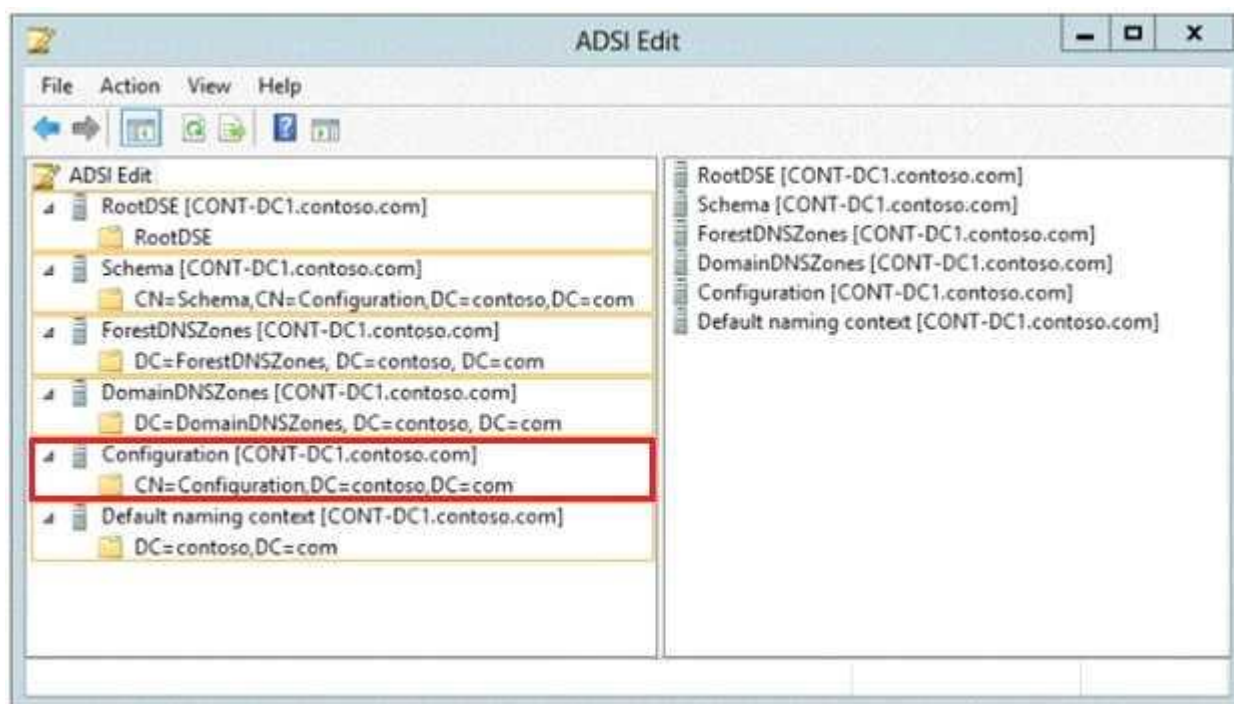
ADSI Edit

File Action View Help

ADSI Edit
RootDSE [CONT-DC1.contoso.com]
RootDSE
Schema [CONT-DC1.contoso.com]
CN=Schema,CN=Configuration,DC=contoso,DC=com
ForestDNSZones [CONT-DC1.contoso.com]
DC=ForestDNSZones, DC=contoso, DC=com
DomainDNSZones [CONT-DC1.contoso.com]
DC=DomainDNSZones, DC=contoso, DC=com
Configuration [CONT-DC1.contoso.com]
CN=Configuration,DC=contoso,DC=com
Default naming context [CONT-DC1.contoso.com]
DC=contoso,DC=com

RootDSE [CONT-DC1.contoso.com]
Schema [CONT-DC1.contoso.com]
ForestDNSZones [CONT-DC1.contoso.com]
DomainDNSZones [CONT-DC1.contoso.com]
Configuration [CONT-DC1.contoso.com]
Default naming context [CONT-DC1.contoso.com]